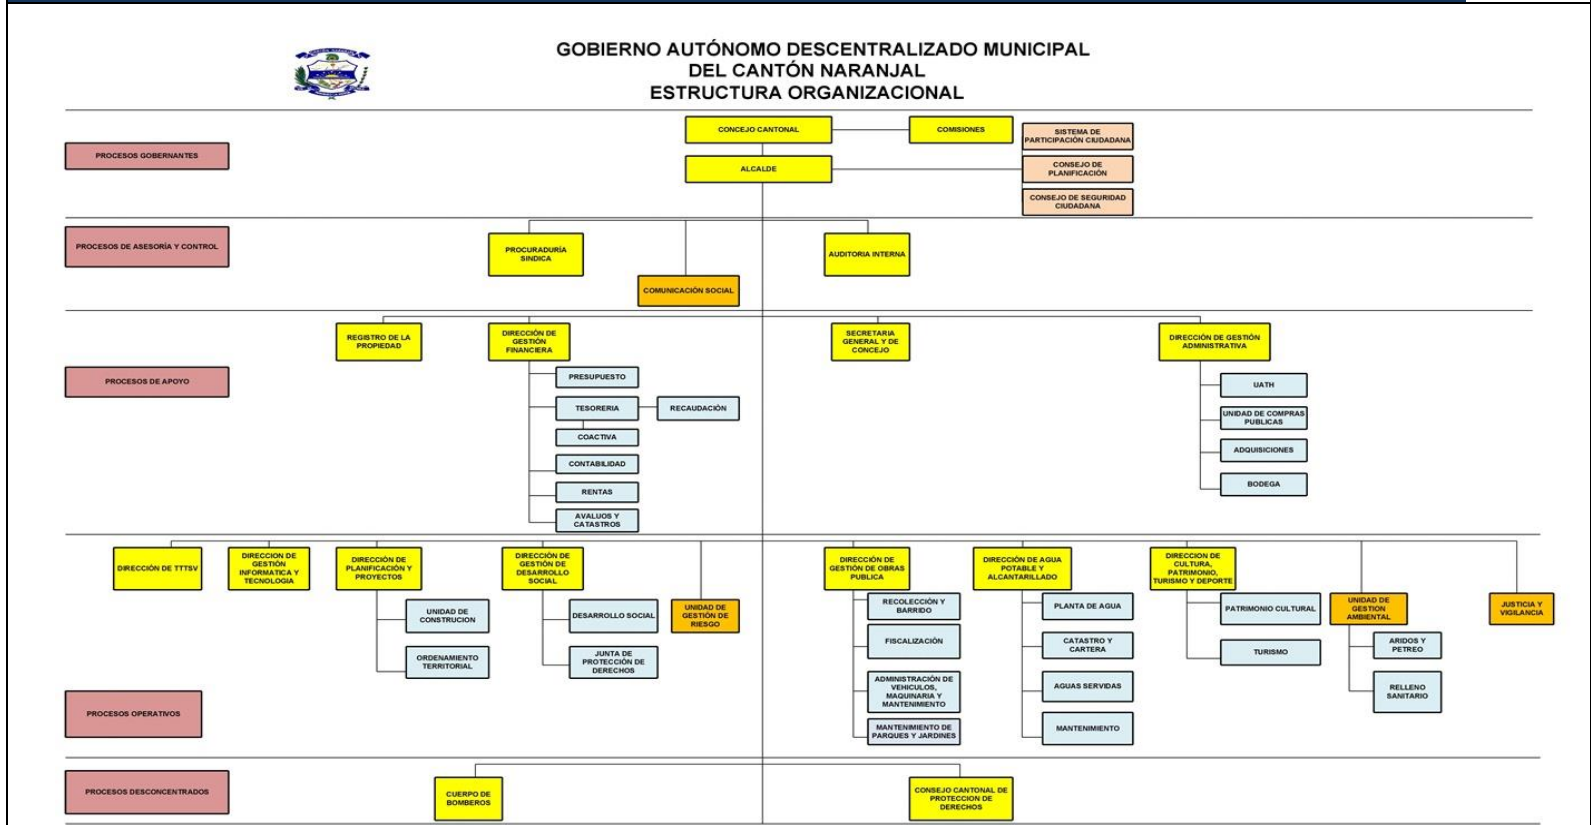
GOBIERNO AUTÓNOMO DESCENTRALIZADO MUNICIPAL
DEL CANTÓN NARANJAL
ESTRUCTURA ORGANIZACIONAL

PROCESOS GOBERNANTES

CONCEJO CANTONAL
COMISIONES
SISTEMA DE PARTICIPACIÓN CIUDADANA
ALCALDE
CONSEJO DE PLANIFICACIÓN
CONSEJO DE SEGURIDAD CIUDADANA

PROCESOS DE ASESORÍA Y CONTROL

PROCURADURÍA SINDICA
COMUNICACIÓN SOCIAL
AUDITORIA INTERNA

PROCESOS DE APOYO

REGISTRO DE LA PROPIEDAD
DIRECCIÓN DE GESTIÓN FINANCIERA
PRESUPUESTO
TESORERIA
RECAUDACIÓN
COACTIVA
CONTABILIDAD
RENTAS
AVALUOS Y CATASTROS
SECRETARIA GENERAL Y DE CONCEJO
DIRECCIÓN DE GESTIÓN ADMINISTRATIVA
UATH
UNIDAD DE COMPRAS PUBLICAS
ADQUISICIONES
BODEGA

PROCESOS OPERATIVOS

DIRECCIÓN DE TTTSV
DIRECCION DE GESTIÓN INFORMATICA Y TECNOLOGIA
DIRECCIÓN DE PLANIFICACIÓN Y PROYECTOS
UNIDAD DE CONSTRUCION
ORDENAMIENTO TERRITORIAL
DIRECCIÓN DE GESTIÓN DE DESARROLLO SOCIAL
DESARROLLO SOCIAL
JUNTA DE PROTECCIÓN DE DERECHOS
UNIDAD DE GESTIÓN DE RIESGO
DIRECCIÓN DE GESTIÓN DE OBRAS PUBLICA
RECOLECCIÓN Y BARRIDO
FISCALIZACIÓN
ADMINISTRACIÓN DE VEHICULOS, MAQUINARIA Y MANTENIMIENTO
MANTENIMIENTO DE PARQUES Y JARDINES
DIRECCIÓN DE AGUA POTABLE Y ALCANTARILLADO
PLANTA DE AGUA
CATASTRO Y CARTERA
AGUAS SERVIDAS
MANTENIMIENTO
DIRECCION DE CULTURA, PATRIMONIO, TURISMO Y DEPORTE
PATRIMONIO CULTURAL
TURISMO
UNIDAD DE GESTION AMBIENTAL
ARIDOS Y PETREO
RELLENO SANITARIO
JUSTICIA Y VIGILANCIA

PROCESOS DESCONCENTRADOS

CUERPO DE BOMBEROS
CONSEJO CANTONAL DE PROTECCION DE DERECHOS